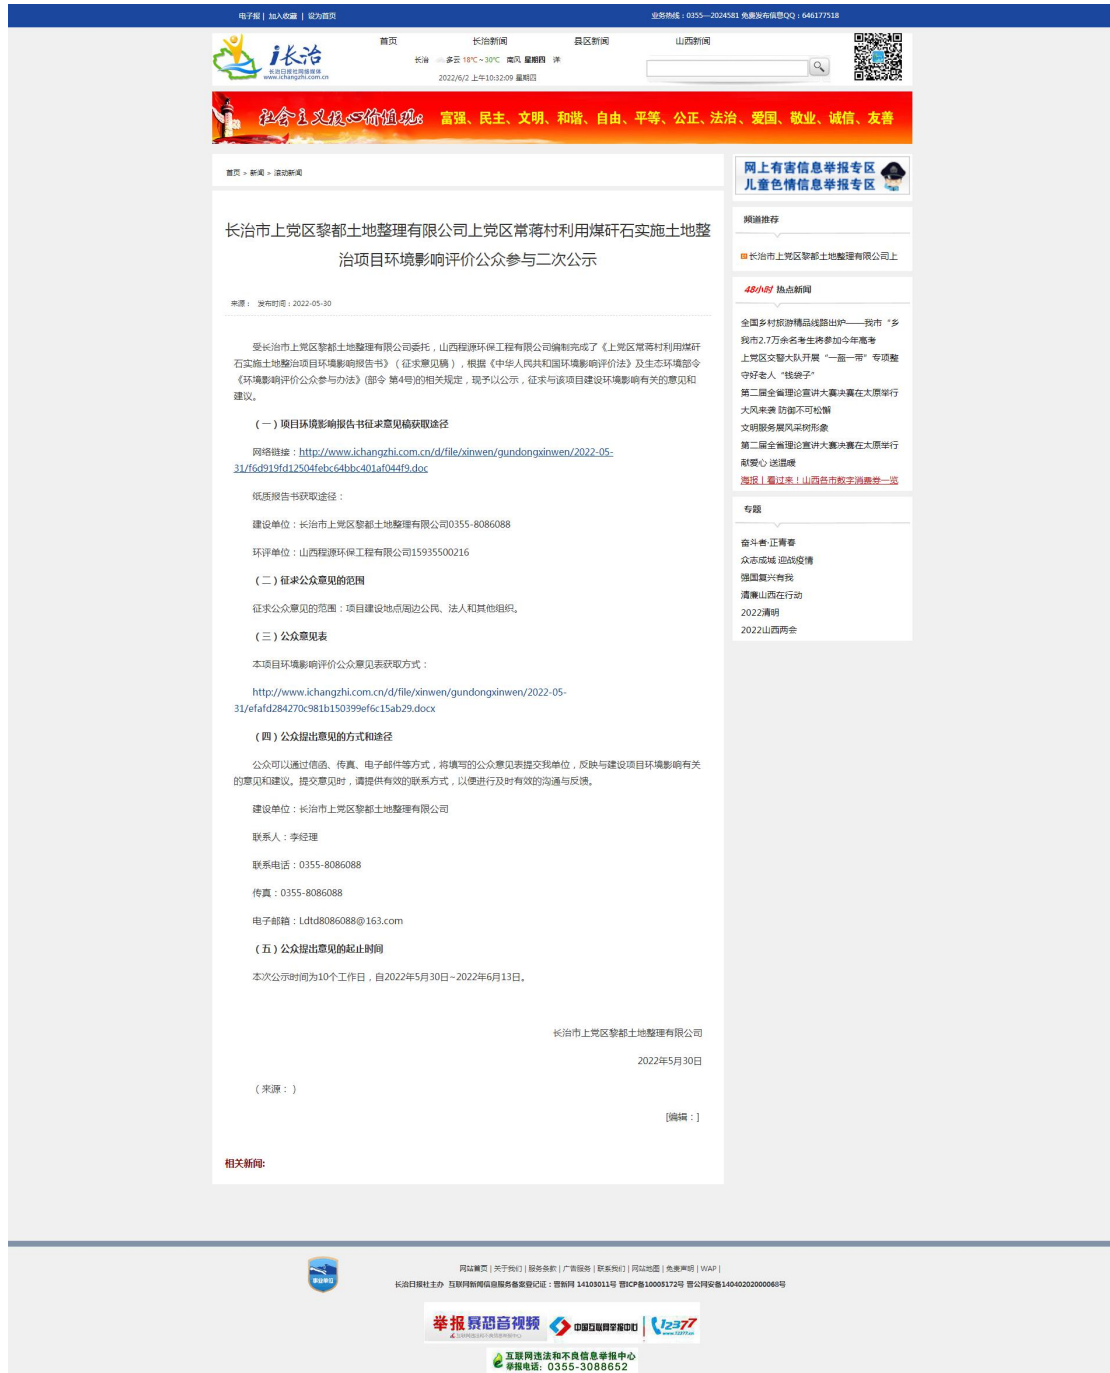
电子报 | 加入收藏 | 设为首页

业务热线：0355—2024581 免费发布信息QQ：646177518

i长治
长治日报社网络媒体
www.ichangzhi.com.cn

首页 长治新闻 县区新闻 山西新闻

长治 多云 18℃～30℃ 南风 星期四 详

2022/6/2 上午10:32:09 星期四

社会主义核心价值观：富强、民主、文明、和谐、自由、平等、公正、法治、爱国、敬业、诚信、友善

首页 > 新闻 > 滚动新闻

长治市上党区黎都土地整理有限公司上党区常蒋村利用煤矸石实施土地整治项目环境影响评价公众参与二次公示

来源： 发布时间：2022-05-30

受长治市上党区黎都土地整理有限公司委托，山西程源环保工程有限公司编制完成了《上党区常蒋村利用煤矸石实施土地整治项目环境影响报告书》（征求意见稿），根据《中华人民共和国环境影响评价法》及生态环境部令《环境影响评价公众参与办法》(部令 第4号)的相关规定，现予以公示，征求与该项目建设环境影响有关的意见和建议。

（一）项目环境影响报告书征求意见稿获取途径

网络链接：http://www.ichangzhi.com.cn/d/file/xinwen/gundongxinwen/2022-05-31/f6d919fd12504febc64bbc401af044f9.doc

纸质报告书获取途径：

建设单位：长治市上党区黎都土地整理有限公司0355-8086088

环评单位：山西程源环保工程有限公司15935500216

（二）征求公众意见的范围

征求公众意见的范围：项目建设地点周边公民、法人和其他组织。

（三）公众意见表

本项目环境影响评价公众意见表获取方式：

http://www.ichangzhi.com.cn/d/file/xinwen/gundongxinwen/2022-05-31/efafd284270c981b150399ef6c15ab29.docx

（四）公众提出意见的方式和途径

公众可以通过信函、传真、电子邮件等方式，将填写的公众意见表提交我单位，反映与建设项目环境影响有关的意见和建议。提交意见时，请提供有效的联系方式，以便进行及时有效的沟通与反馈。

建设单位：长治市上党区黎都土地整理有限公司

联系人：李经理

联系电话：0355-8086088

传真：0355-8086088

电子邮箱：Ldtd8086088@163.com

（五）公众提出意见的起止时间

本次公示时间为10个工作日，自2022年5月30日~2022年6月13日。

长治市上党区黎都土地整理有限公司

2022年5月30日

（来源：）

[编辑：]

相关新闻:

网上有害信息举报专区
儿童色情信息举报专区

频道推荐

长治市上党区黎都土地整理有限公司上

48小时 热点新闻

全国乡村旅游精品线路出炉——我市“多
我市2.7万余名考生将参加今年高考
上党区交警大队开展“一盔一带”专项整
守好老人“钱袋子”
第二届全省理论宣讲大赛决赛在太原举行
大风来袭 防御不可松懈
文明服务展风采树形象
第二届全省理论宣讲大赛决赛在太原举行
献爱心 送温暖
海报丨看过来！山西各市数字消费券一览

专题

奋斗者·正青春
众志成城 迎战疫情
强国复兴有我
清廉山西在行动
2022清明
2022山西两会

网站首页 | 关于我们 | 服务条款 | 广告服务 | 联系我们 | 网站地图 | 免责声明 | WAP |

长治日报社主办 互联网新闻信息服务备案登记证：晋新网 14103011号 晋ICP备10005172号 晋公网安备14040202000068号

举报暴恐音视频 中国互联网举报中心 12377

互联网违法和不良信息举报中心
举报电话：0355-3088652